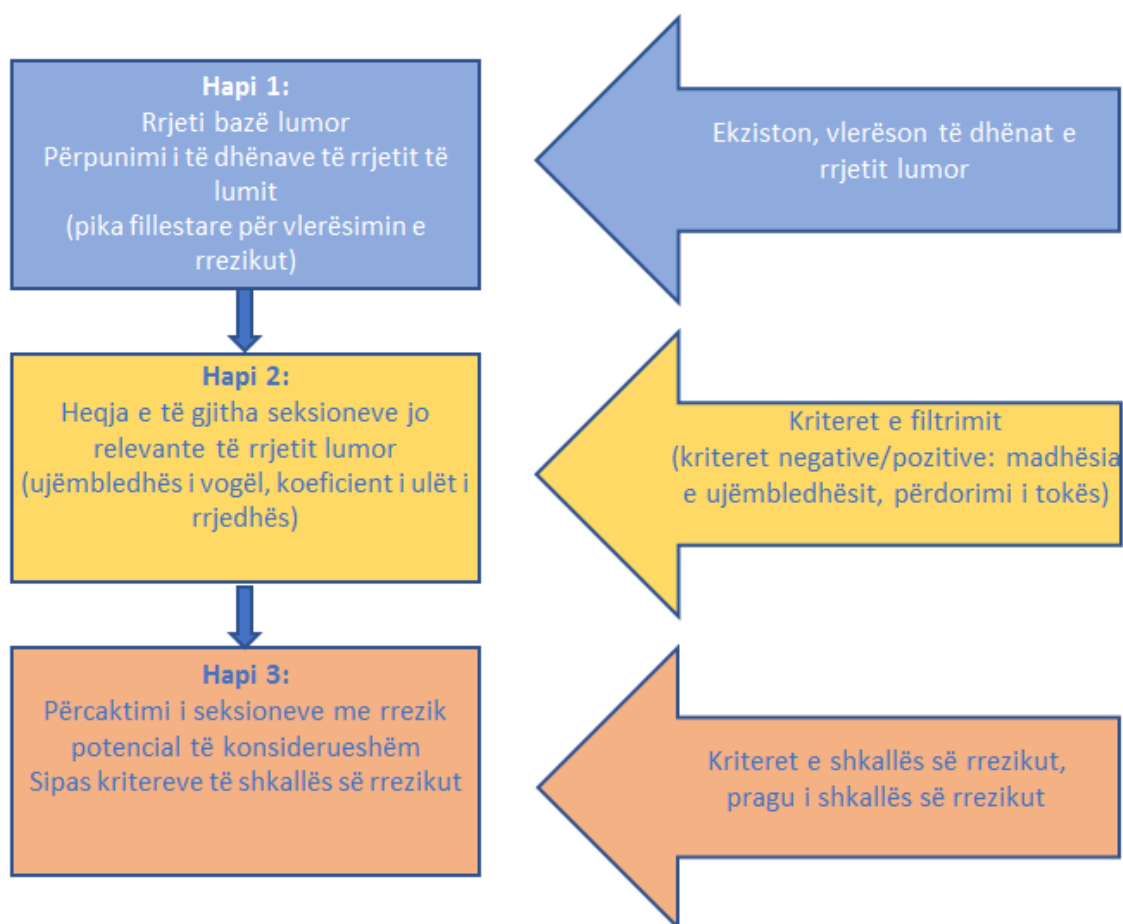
Hapi 1:
Rrjeti bazë lumor
Përpunimi i të dhënave të rrjetit të lumit
(pika fillestare për vlerësimin e rrezikut)

Ekziston, vlerëson të dhënat e rrjetit lumor

Hapi 2:
Heqja e të gjitha seksioneve jo relevante të rrjetit lumor
(ujëmbledhës i vogël, koeficient i ulët i rrjedhës)

Kriteret e filtrimit
(kriteret negative/pozitive: madhësia e ujëmbledhësit, përdorimi i tokës)

Hapi 3:
Përcaktimi i seksioneve me rrezik potencial të konsiderueshëm
Sipas kritereve të shkallës së rrezikut

Kriteret e shkallës së rrezikut, pragu i shkallës së rrezikut